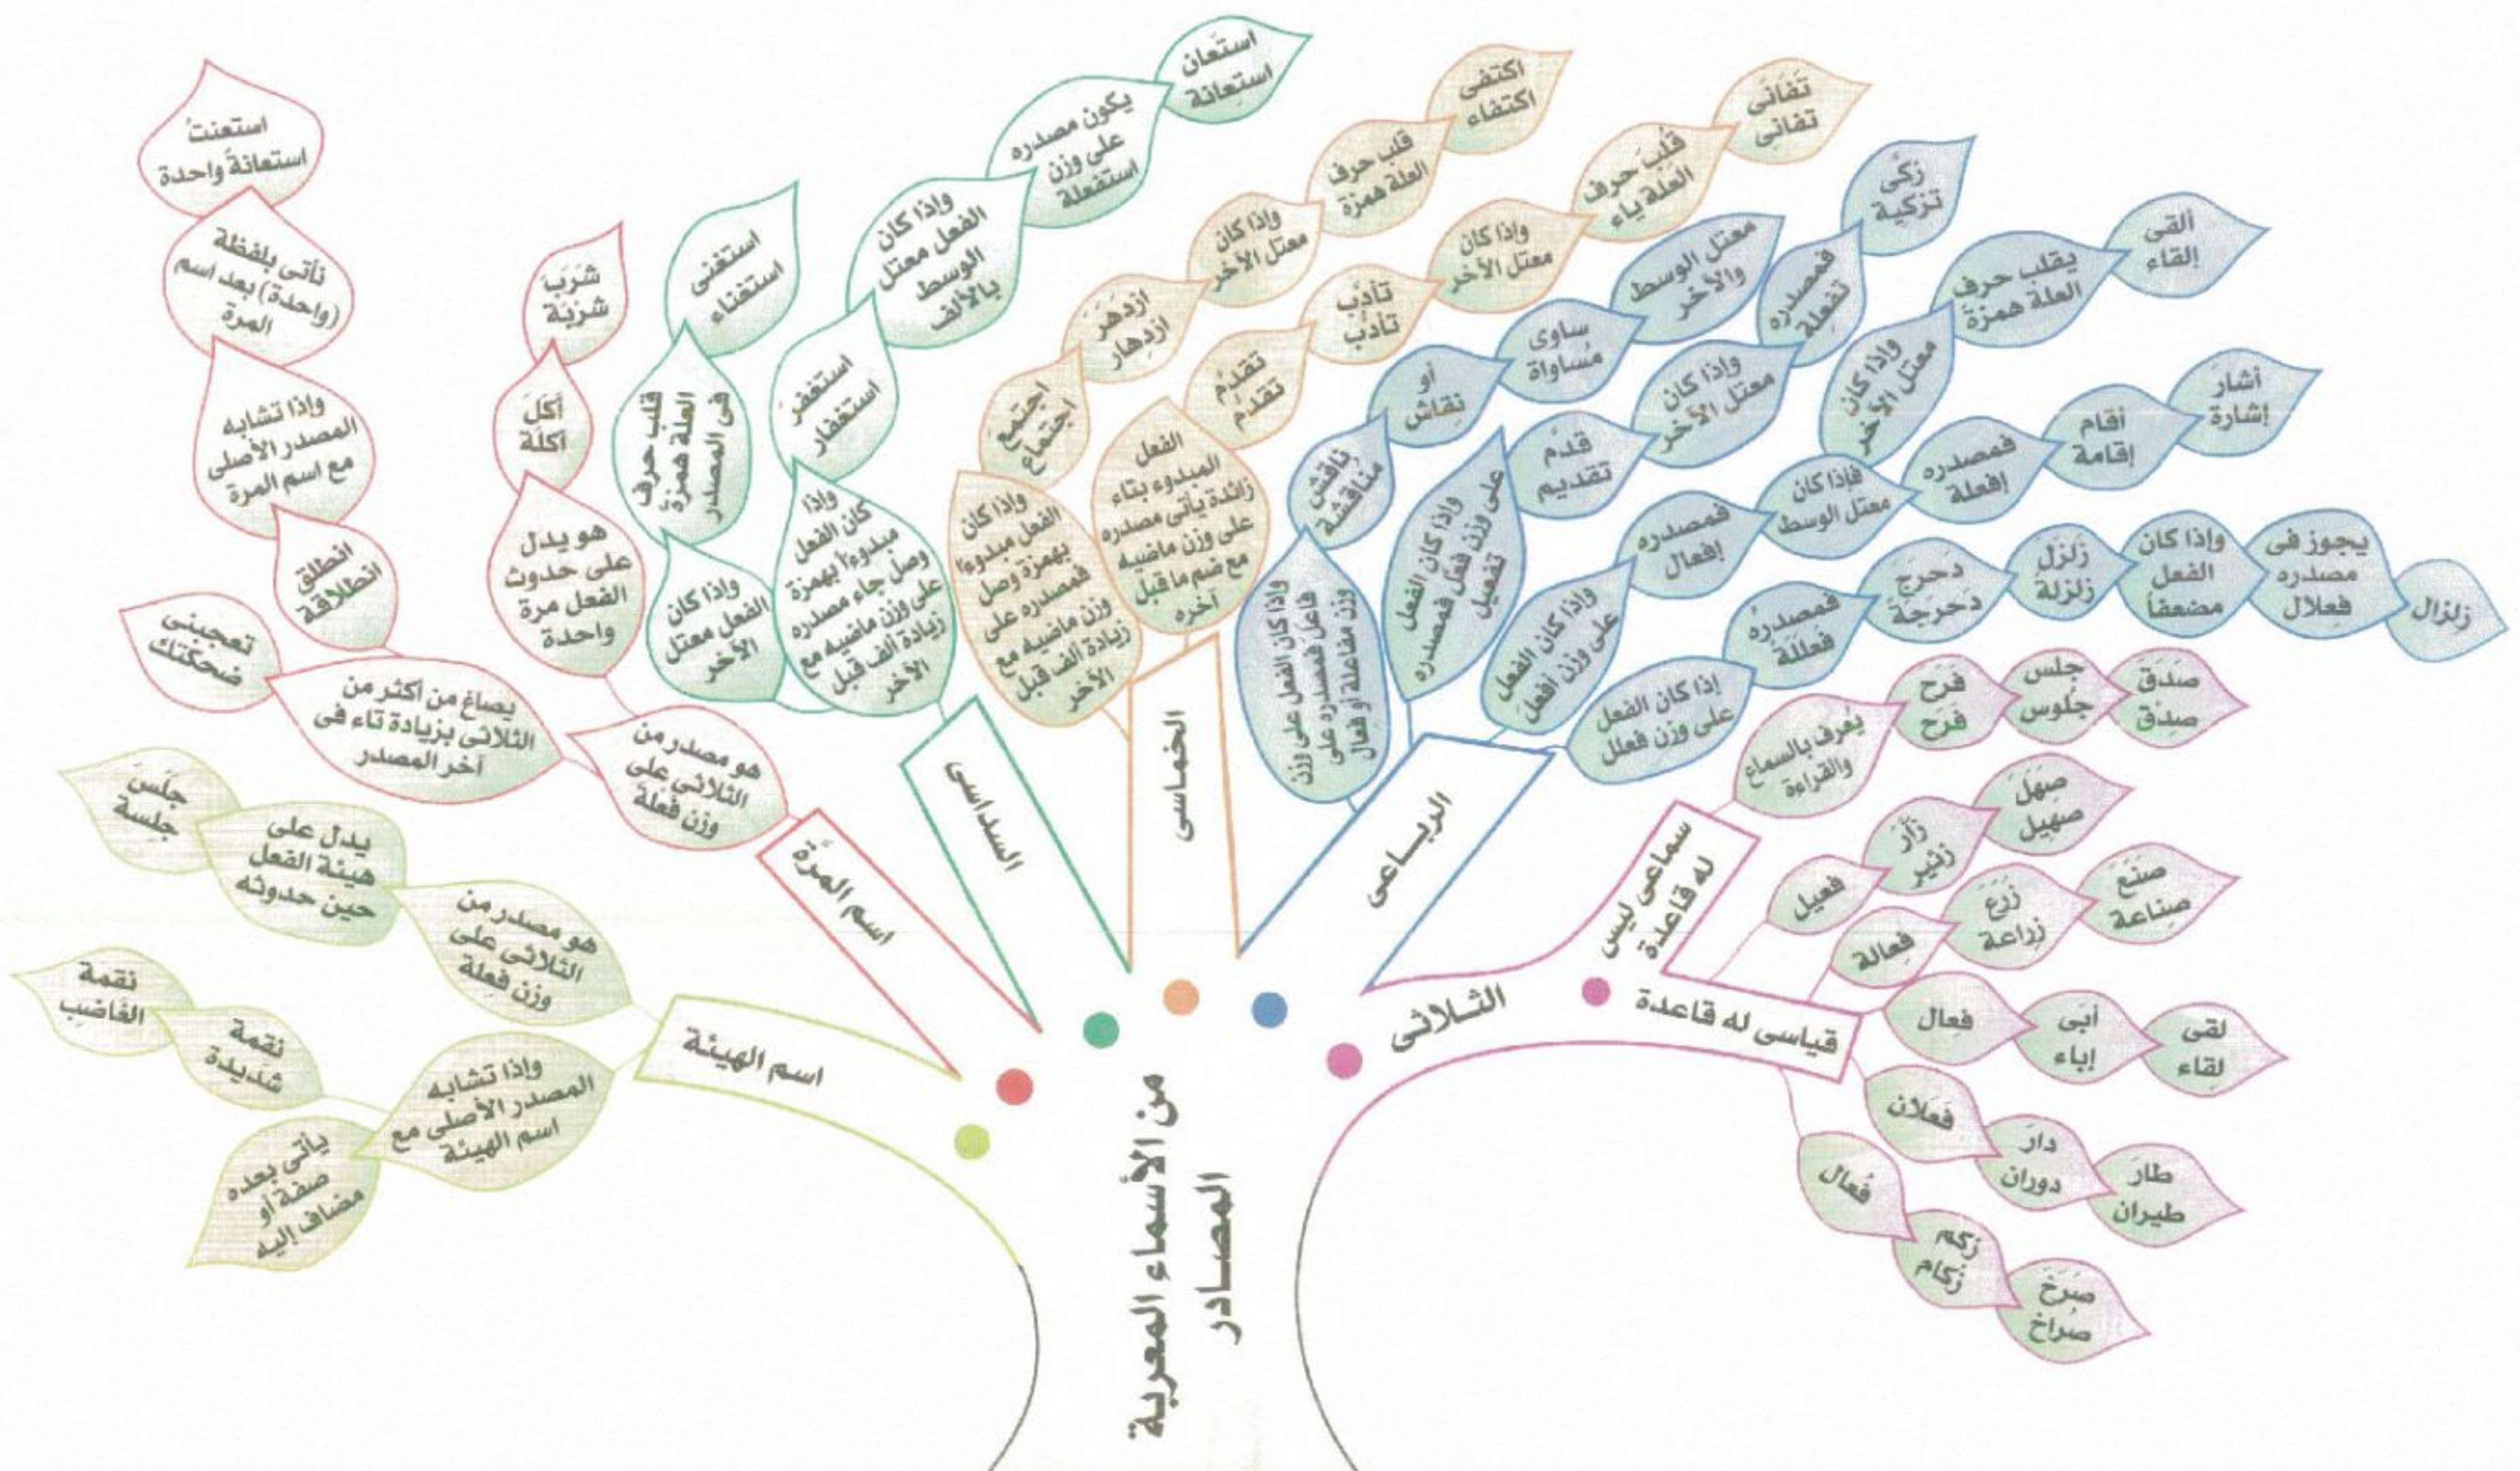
من الأسماء المعربة المصادر

الثلاثي

قياسي له قاعدة

لقى لقاء

أبى إباء

فعال

طار طيران

دار دوران

فعلان

صرخ صراخ

زكم زكام

فُعال

صنع صناعة

زرع زراعة

فعالة

سهل سهيل

زأر زئير

فعيل

سماعي ليس له قاعدة

يعرف بالسماع والقراءة

صدق صدق

جلس جلوس

فرح فرح

الرباعي

إذا كان الفعل على وزن فعلل

فمصدره فعللة

دحرج دحرجة

زلزل زلزلة

وإذا كان الفعل مضعفاً

يجوز في مصدره فعلال

زلزال

وإذا كان الفعل على وزن أفعل

فمصدره إفعال

فإذا كان معتل الوسط

فمصدره إفعلة

أقام إقامة

أشار إشارة

وإذا كان معتل الآخر

يقلب حرف العلة همزة

ألقى إلقاء

وإذا كان الفعل على وزن فعّل فمصدره تفعيل

قدم تقديم

وإذا كان معتل الآخر

معتل الوسط والآخر

فمصدره تفعلة

زكى تزكية

وإذا كان الفعل على وزن فاعل فمصدره على وزن مفاعلة أو فعال

ناقش مناقشة

أو نقاش

ساوى مساواة

الخماسي

الفعل المبدوء بتاء زائدة يأتي مصدره على وزن ماضيه مع ضم ما قبل آخره

تقدم تقدم

تأدب تأدب

وإذا كان معتل الآخر

قلب حرف العلة ياء

تفانى تفاني

وإذا كان الفعل مبدوءاً بهمزة وصل فمصدره على وزن ماضيه مع زيادة ألف قبل الآخر

اجتمع اجتماع

ازدهر ازدهار

وإذا كان معتل الآخر

قلب حرف العلة همزة

اكتفى اكتفاء

السداسي

وإذا كان الفعل مبدوءاً بهمزة وصل جاء مصدره على وزن ماضيه مع زيادة ألف قبل الآخر

استغفر استغفار

وإذا كان الفعل معتل الوسط بالألف

يكون مصدره على وزن استفعلة

استعان استعانة

وإذا كان الفعل معتل الآخر

قلب حرف العلة همزة في المصدر

استغنى استغناء

اسم المرة

هو مصدر من الثلاثي على وزن فَعلة

هو يدل على حدوث الفعل مرة واحدة

أكل أكلة

شرب شربة

يصاغ من أكثر من الثلاثي بزيادة تاء في آخر المصدر

تعجبني ضحكتك

انطلق انطلاقة

وإذا تشابه المصدر الأصلي مع اسم المرة

نأتي بلفظة (واحدة) بعد اسم المرة

استعنت استعانة واحدة

اسم الهيئة

هو مصدر من الثلاثي على وزن فِعلة

يدل على هيئة الفعل حين حدوثه

جلس جلسة

نقمة الغاضب

وإذا تشابه المصدر الأصلي مع اسم الهيئة

نقمة شديدة

يأتي بعده صفة أو مضاف إليه